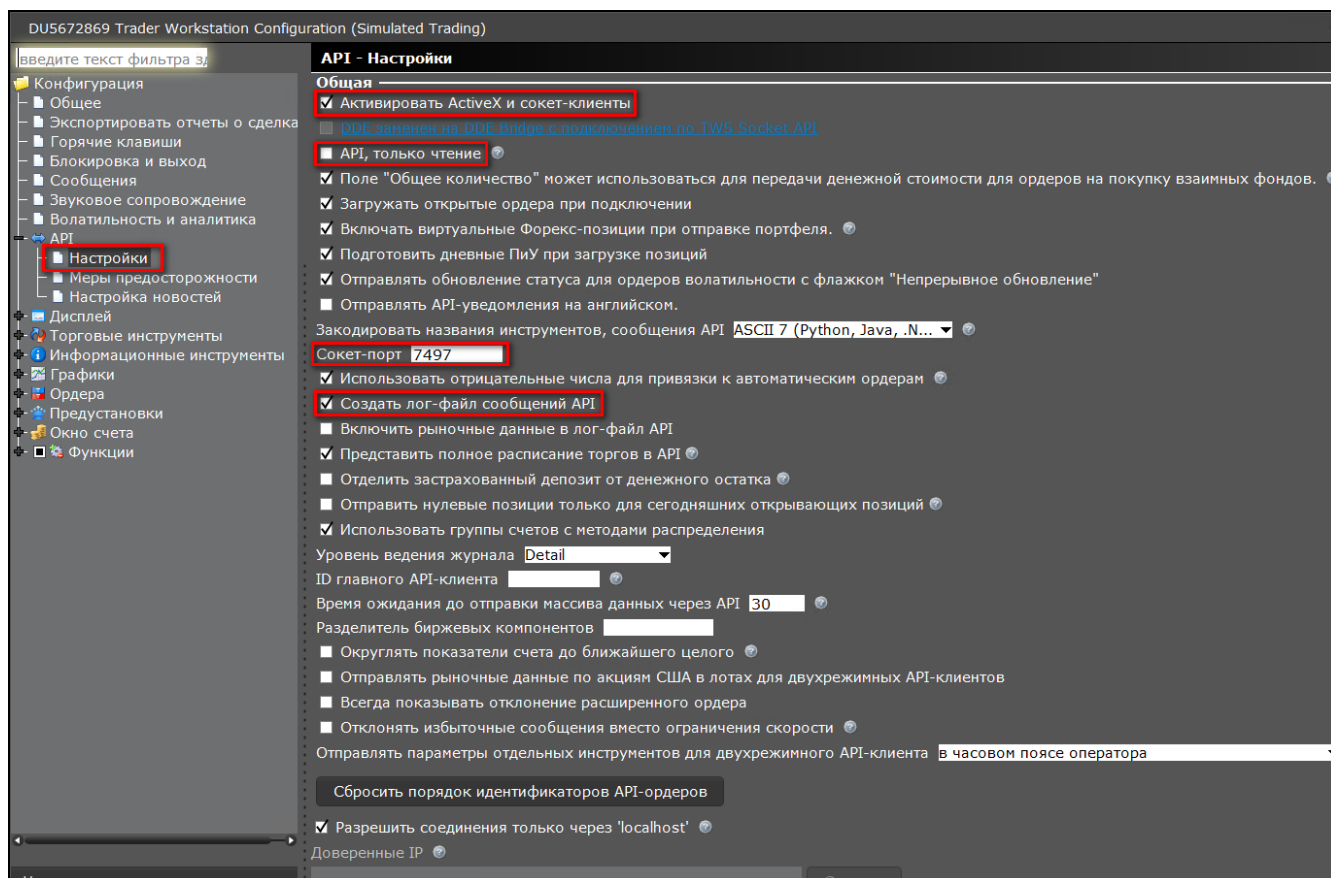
DU5672869 Trader Workstation Configuration (Simulated Trading)

введите текст фильтра за

Конфигурация
Общее
Экспортировать отчеты о сделка
Горячие клавиши
Блокировка и выход
Сообщения
Звуковое сопровождение
Волатильность и аналитика
API
Настройки
Меры предосторожности
Настройка новостей
Дисплей
Торговые инструменты
Информационные инструменты
Графики
Ордера
Предустановки
Окно счета
Функции

API - Настройки

Общая

☑ Активировать ActiveX и сокет-клиенты
☐ DDE заменен на DDE Bridge с подключением по TWS Socket API
☐ API, только чтение
☑ Поле "Общее количество" может использоваться для передачи денежной стоимости для ордеров на покупку взаимных фондов.
☑ Загружать открытые ордера при подключении
☑ Включать виртуальные Форекс-позиции при отправке портфеля.
☑ Подготовить дневные ПиУ при загрузке позиций
☑ Отправлять обновление статуса для ордеров волатильности с флажком "Непрерывное обновление"
☐ Отправлять API-уведомления на английском.
Закодировать названия инструментов, сообщения API ASCII 7 (Python, Java, .N...
Сокет-порт 7497
☑ Использовать отрицательные числа для привязки к автоматическим ордерам
☑ Создать лог-файл сообщений API
☐ Включить рыночные данные в лог-файл API
☑ Представить полное расписание торгов в API
☐ Отделить застрахованный депозит от денежного остатка
☐ Отправить нулевые позиции только для сегодняшних открывающих позиций
☑ Использовать группы счетов с методами распределения
Уровень ведения журнала Detail
ID главного API-клиента
Время ожидания до отправки массива данных через API 30
Разделитель биржевых компонентов
☐ Округлять показатели счета до ближайшего целого
☐ Отправлять рыночные данные по акциям США в лотах для двухрежимных API-клиентов
☐ Всегда показывать отклонение расширенного ордера
☐ Отклонять избыточные сообщения вместо ограничения скорости
Отправлять параметры отдельных инструментов для двухрежимного API-клиента в часовом поясе оператора

Сбросить порядок идентификаторов API-ордеров

☑ Разрешить соединения только через 'localhost'
Доверенные IP